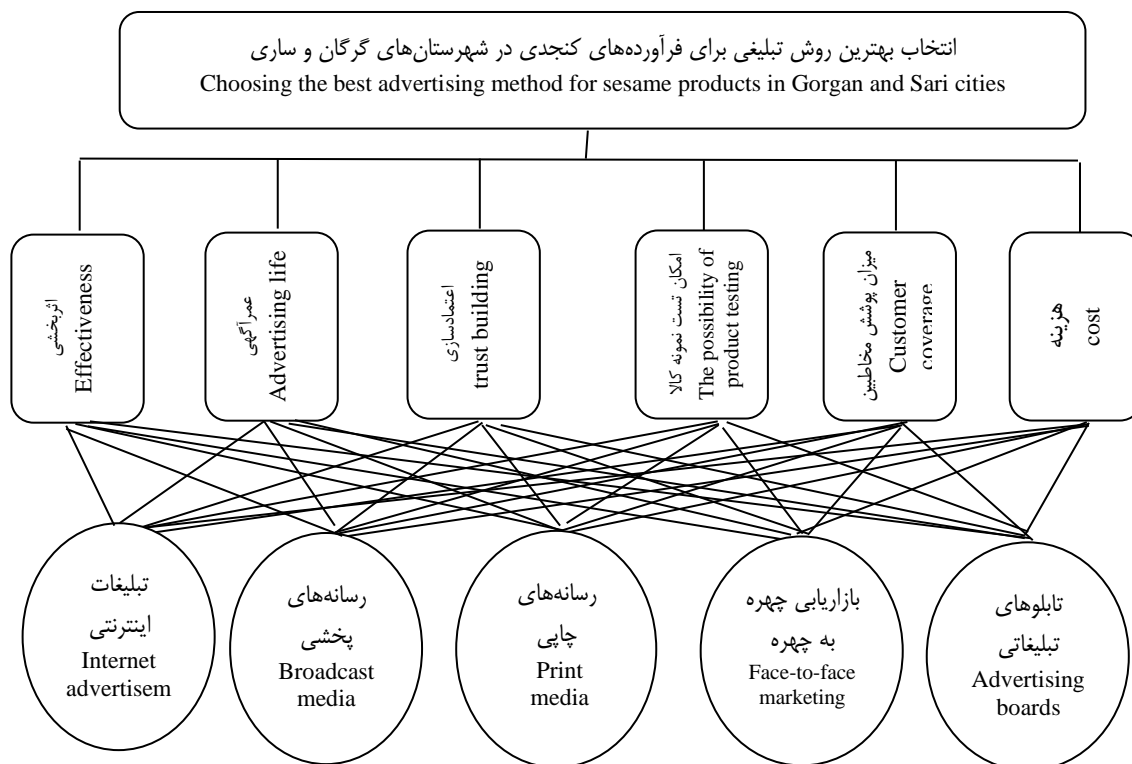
انتخاب بهترین روش تبلیغی برای فرآورده‌های کنجدی در شهرستان‌های گرگان و ساری
Choosing the best advertising method for sesame products in Gorgan and Sari cities

اثربخشی
Effectiveness

عمرآگهی
Advertising life

اعتمادسازی
trust building

امکان تست نمونه کالا
The possibility of product testing

میزان پوشش مخاطبین
Customer coverage

هزینه
cost

تبلیغات اینترنتی
Internet advertisem

رسانه‌های پخشی
Broadcast media

رسانه‌های چاپی
Print media

بازاریابی چهره به چهره
Face-to-face marketing

تابلوهای تبلیغاتی
Advertising boards